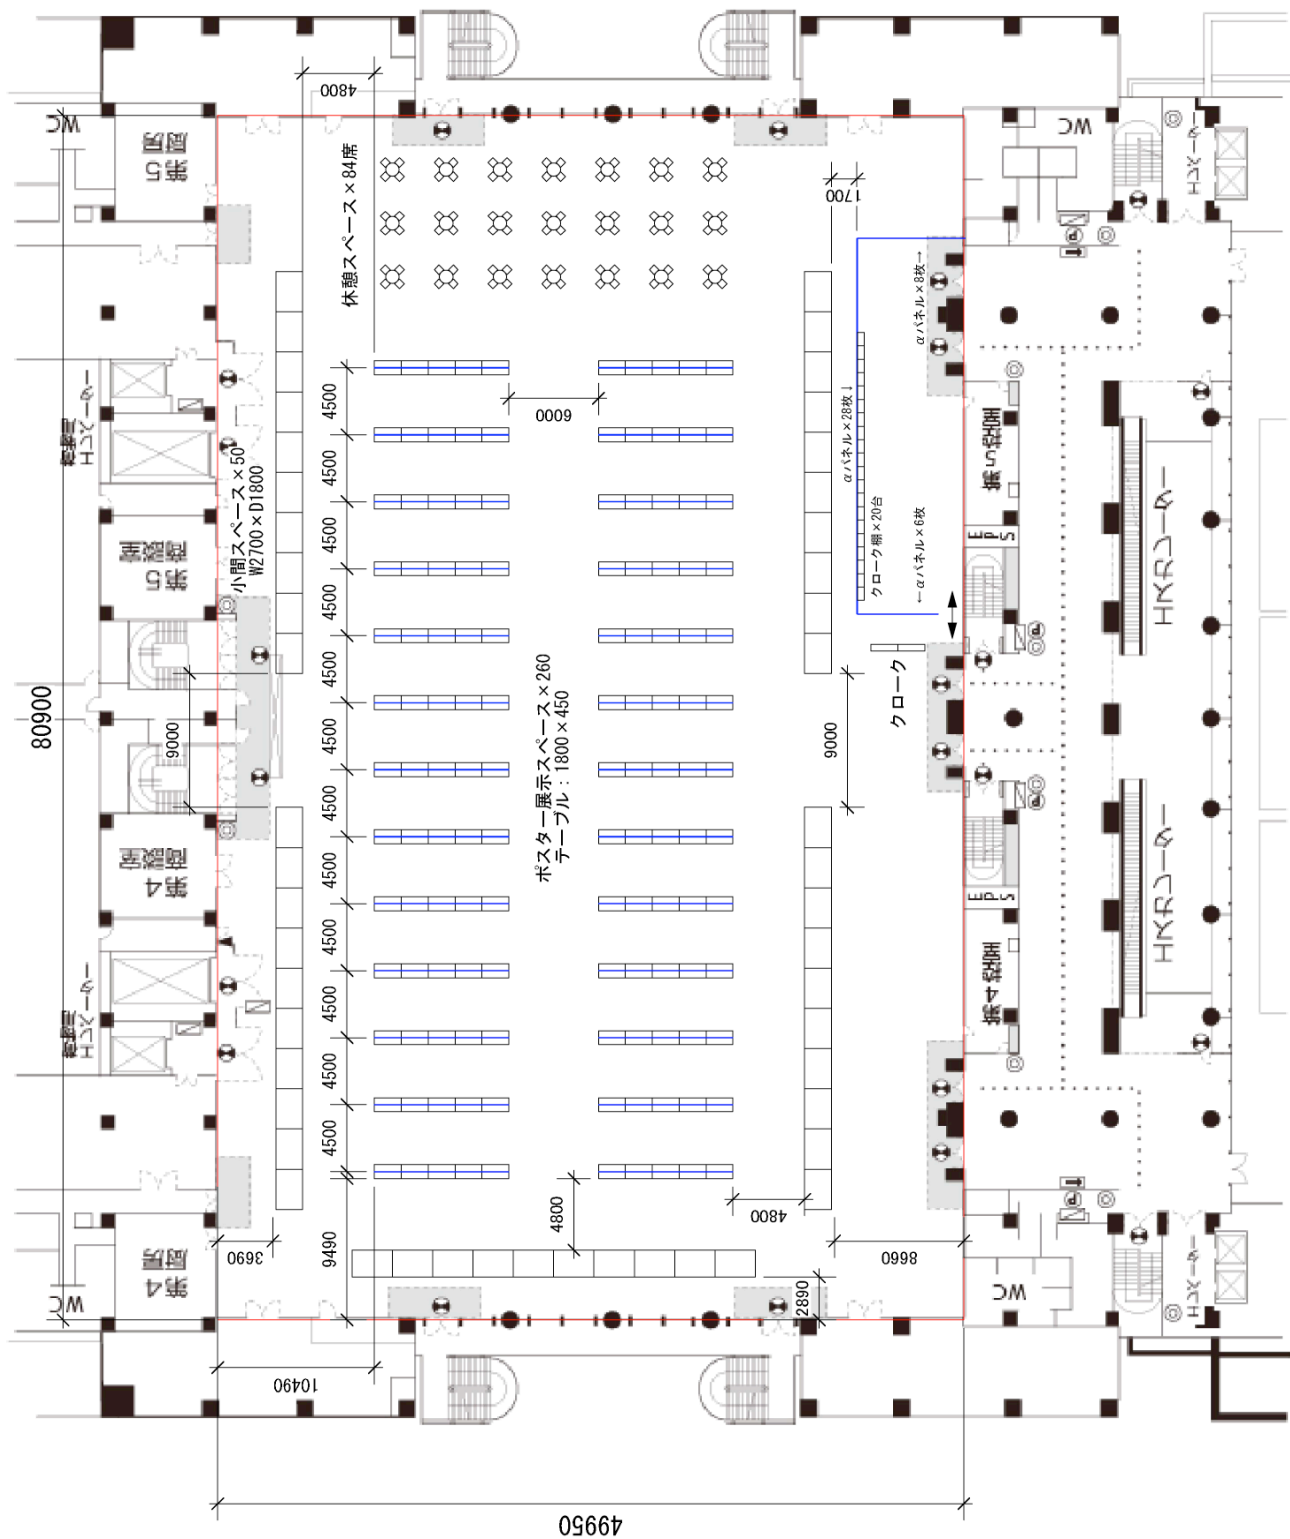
4800
WC
第5厨房
休憩スペース×84席
1700
WC
エレベーター
αパネル×8枚→
αパネル×28枚↓
非常用エレベーター
4500
6000
第5会議室
エスカレーター
第5会議室
小間スペース×50
W2700×D1800
4500
4500
4500
クローク棚×20台
←αパネル×6枚
EPS
4500
80900
4500
9000
クローク
ポスター展示スペース×260
テーブル：1800×450
9000
4500
4500
第4会議室
4500
EPS
4500
エスカレーター
4500
非常用エレベーター
第4会議室
4500
4500
4800
4800
3690
9490
8660
第4厨房
WC
2890
WC
エレベーター
10490
49950